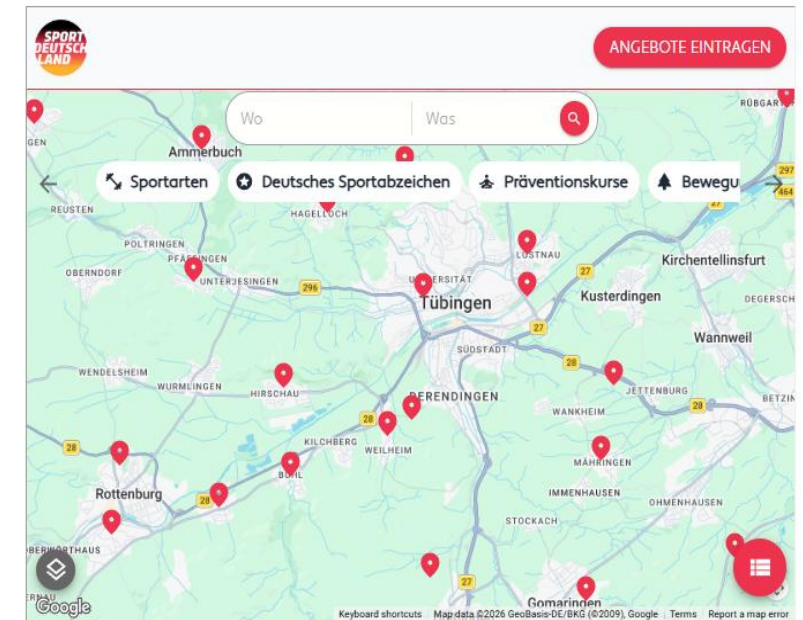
SPORT DEUTSCHLAND

ANGEBOTE EINTRAGEN

Wo

Was

Sportarten

Deutsches Sportabzeichen

Präventionskurse

Bewegu

RÜBGART

GEN

Ammerbuch

297

464

REUSTEN

HAGELLOCH

POLTRINGEN

PFÄFFINGEN

LUSTNAU

Kirchentellinsfurt

OBERNDORF

UNTERJESINGEN

UNIVERSITÄT

27

296

Tübingen

Kusterdingen

DEGERSCH

27

Wannweil

SÜDSTADT

WENDELSHEIM

28

WURMLINGEN

HIRSCHAU

JETTENBURG

DERENDINGEN

28

BETZIN

28

WANKHEIM

KILCHBERG

28

WEILHEIM

MÄHRINGEN

Rottenburg

BÜHL

28

IMMENHAUSEN

OHMENHAUSEN

STOCKACH

OBERNHAUSEN

27

Gomaringen

Google

Keyboard shortcuts

Map data ©2026 GeoBasis-DE/BKG (©2009), Google

Terms

Report a map error